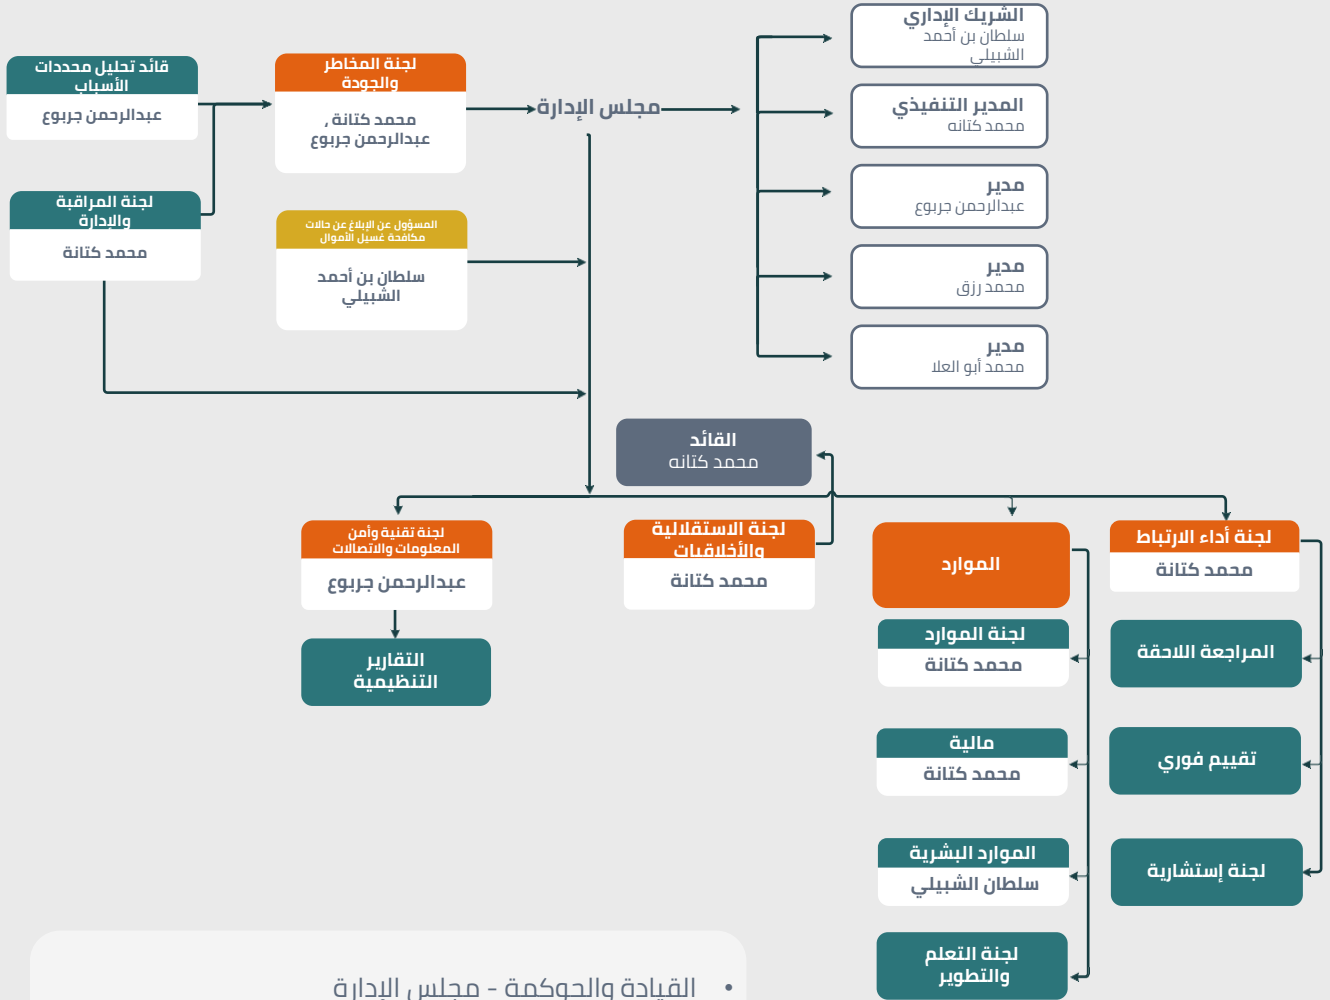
قائد تحليل محددات الأسباب
عبدالرحمن جربوع

لجنة المراقبة والإدارة
محمد كتانة

لجنة المخاطر والجودة
محمد كتانة ، عبدالرحمن جربوع

المسؤول عن الإبلاغ عن حالات مكافحة غسيل الأموال
سلطان بن أحمد الشبيلي

مجلس الإدارة

الشريك الإداري
سلطان بن أحمد الشبيلي

المدير التنفيذي
محمد كتانة

مدير
عبدالرحمن جربوع

مدير
محمد رزق

مدير
محمد أبو العلا

القائد
محمد كتانة

لجنة تقنية وأمن المعلومات والاتصالات
عبدالرحمن جربوع

التقارير التنظيمية

لجنة الاستقلالية والأخلاقيات
محمد كتانة

الموارد

لجنة أداء الارتباط
محمد كتانة

لجنة الموارد
محمد كتانة

المراجعة اللاحقة

مالية
محمد كتانة

تقييم فوري

الموارد البشرية
سلطان الشبيلي

لجنة إستشارية

لجنة التعلم والتطوير

• القيادة والحوكمة - مجلس الإدارة